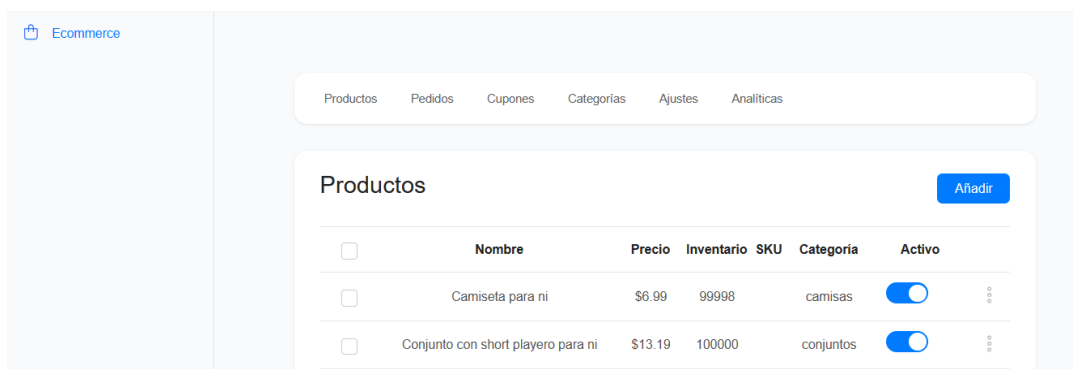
Ecommerce

Productos Pedidos Cupones Categorías Ajustes Analíticas

Productos

Añadir

| | Nombre | Precio | Inventario | SKU | Categoría | Activo |
|---|---|---|---|---|---|---|
| | Camiseta para ni | \$6.99 | 99998 | | camisas | |
| | Conjunto con short playero para ni | \$13.19 | 100000 | | conjuntos | |